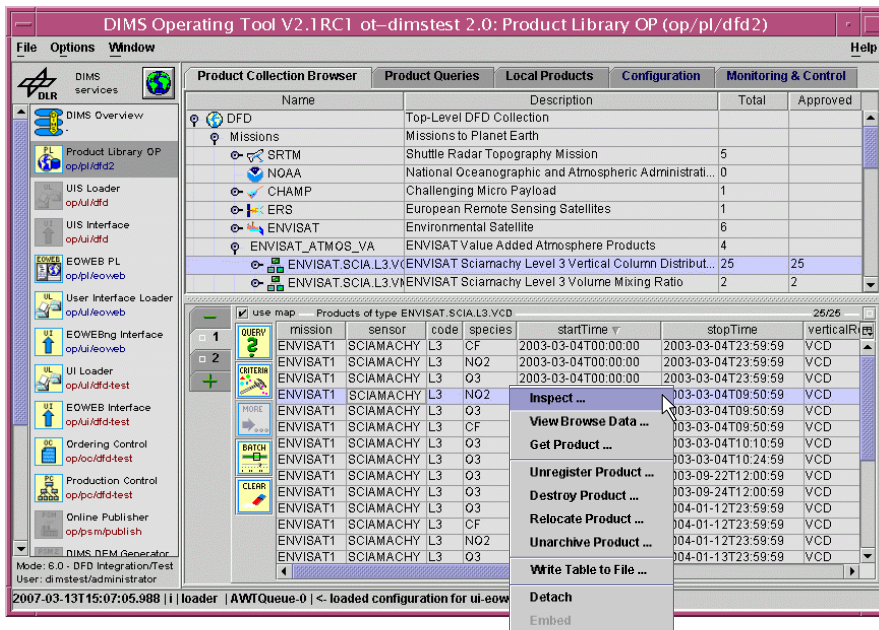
DIMS Operating Tool V2.1RC1 ot–dimstest 2.0: Product Library OP (op/pl/dfd2)

File Options Window Help

DLR DIMS services

DIMS Overview
-
Product Library OP
op/pl/dfd2
UIS Loader
op/ul/dfd
UIS Interface
op/ui/dfd
EOWEB PL
op/pl/eoweb
User Interface Loader
op/ul/eoweb
EOWEBng Interface
op/ui/eoweb
UI Loader
op/ul/dfd-test
EOWEB Interface
op/ui/dfd-test
Ordering Control
op/oc/dfd-test
Production Control
op/pc/dfd-test
Online Publisher
op/psm/publish
DIMS DEM Generator
Mode: 6.0 - DFD Integration/Test
User: dimstest/administrator

Product Collection Browser | Product Queries | Local Products | Configuration | Monitoring & Control

| Name | Description | Total | Approved |
|---|---|---|---|
| DFD | Top-Level DFD Collection | | |
| Missions | Missions to Planet Earth | | |
| SRTM | Shuttle Radar Topography Mission | 5 | |
| NOAA | National Oceanographic and Atmospheric Administrati... | 0 | |
| CHAMP | Challenging Micro Payload | 1 | |
| ERS | European Remote Sensing Satellites | 1 | |
| ENVISAT | Environmental Satellite | 6 | |
| ENVISAT_ATMOS_VA | ENVISAT Value Added Atmosphere Products | 4 | |
| ENVISAT.SCIA.L3.VC | ENVISAT Sciamachy Level 3 Vertical Column Distribut... | 25 | 25 |
| ENVISAT.SCIA.L3.VM | ENVISAT Sciamachy Level 3 Volume Mixing Ratio | 2 | 2 |

use map Products of type ENVISAT.SCIA.L3.VCD 25/25

1
2
QUERY
CRITERIA
MORE
BATCH
CLEAR

| mission | sensor | code | species | startTime | stopTime | verticalR |
|---|---|---|---|---|---|---|
| ENVISAT1 | SCIAMACHY | L3 | CF | 2003-03-04T00:00:00 | 2003-03-04T23:59:59 | VCD |
| ENVISAT1 | SCIAMACHY | L3 | NO2 | 2003-03-04T00:00:00 | 2003-03-04T23:59:59 | VCD |
| ENVISAT1 | SCIAMACHY | L3 | O3 | 2003-03-04T00:00:00 | 2003-03-04T23:59:59 | VCD |
| ENVISAT1 | SCIAMACHY | L3 | NO2 | | 2003-03-04T09:50:59 | VCD |
| ENVISAT1 | SCIAMACHY | L3 | O3 | | 2003-03-04T09:50:59 | VCD |
| ENVISAT1 | SCIAMACHY | L3 | CF | | 2003-03-04T09:50:59 | VCD |
| ENVISAT1 | SCIAMACHY | L3 | O3 | | 2003-03-04T10:10:59 | VCD |
| ENVISAT1 | SCIAMACHY | L3 | O3 | | 2003-03-04T10:24:59 | VCD |
| ENVISAT1 | SCIAMACHY | L3 | O3 | | 2003-09-22T12:00:59 | VCD |
| ENVISAT1 | SCIAMACHY | L3 | O3 | | 2003-09-24T12:00:59 | VCD |
| ENVISAT1 | SCIAMACHY | L3 | O3 | | 2004-01-12T23:59:59 | VCD |
| ENVISAT1 | SCIAMACHY | L3 | CF | | 2004-01-12T23:59:59 | VCD |
| ENVISAT1 | SCIAMACHY | L3 | NO2 | | 2004-01-12T23:59:59 | VCD |
| ENVISAT1 | SCIAMACHY | L3 | O3 | | 2004-01-13T23:59:59 | VCD |

Inspect ...
View Browse Data ...
Get Product ...
Unregister Product ...
Destroy Product ...
Relocate Product ...
Unarchive Product ...
Write Table to File ...
Detach
Embed

2007-03-13T15:07:05.988 | i | loader | AWTQueue-0 | <- loaded configuration for ui-eow